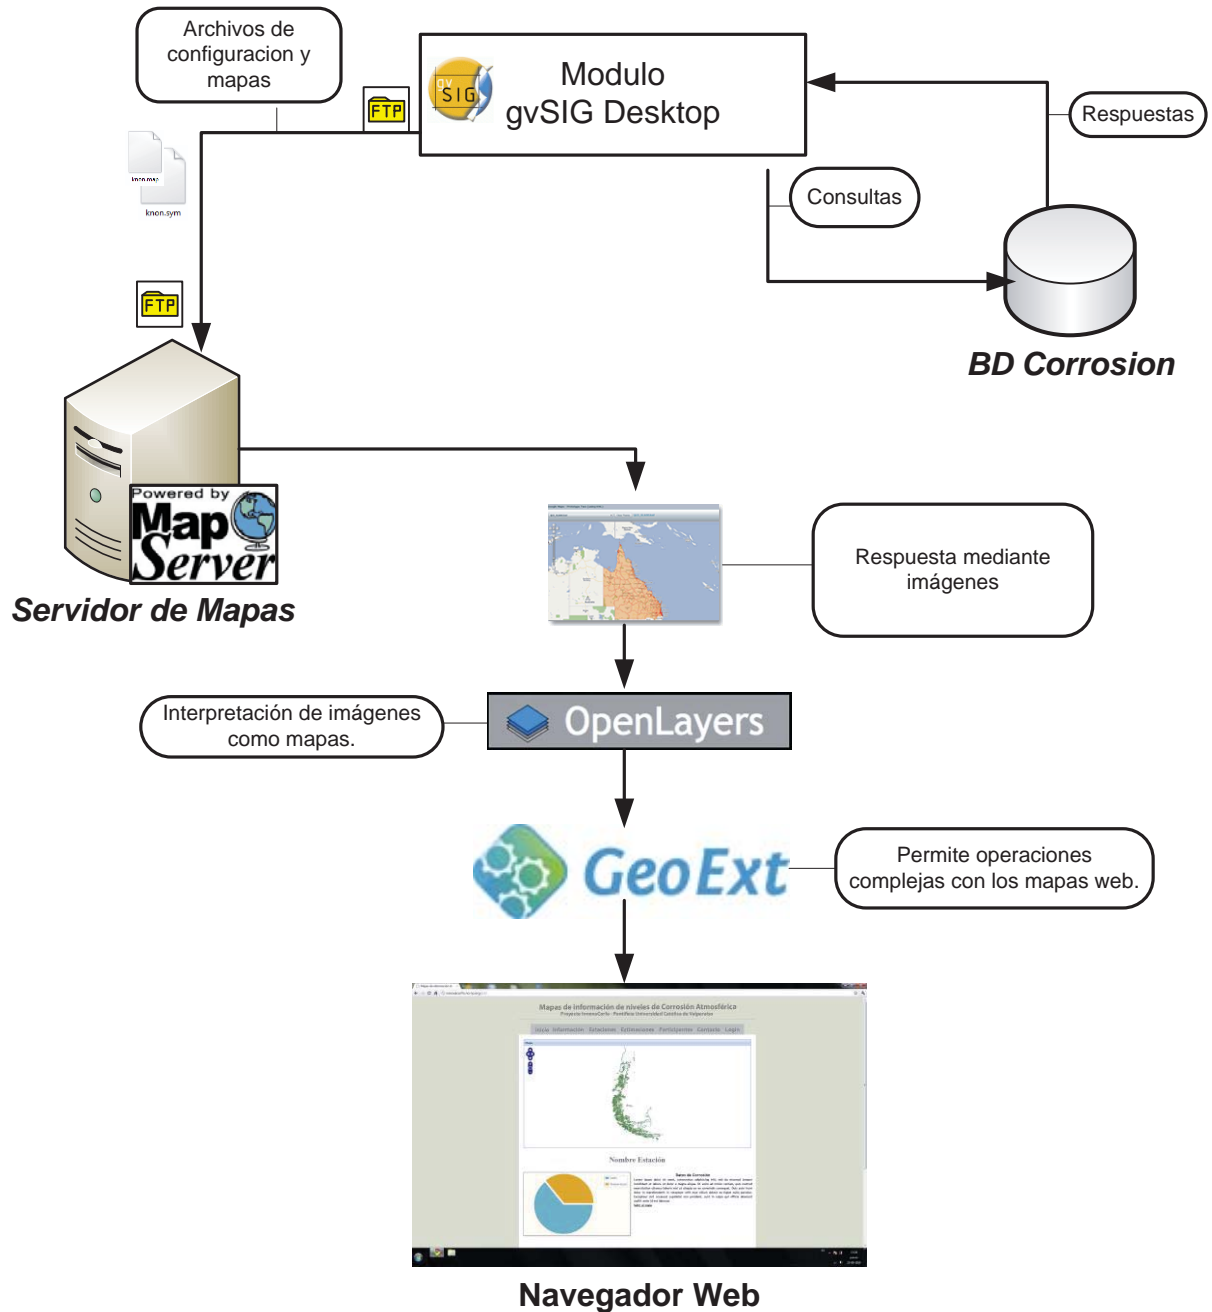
Archivos de configuracion y mapas

FTP

Modulo gvSIG Desktop

gv SIG

Respuestas

knon.map

knon.sym

Consultas

BD Corrosion

FTP

Powered by MapServer

Servidor de Mapas

Respuesta mediante imágenes

Interpretación de imágenes como mapas.

OpenLayers

GeoExt

Permite operaciones complejas con los mapas web.

Mapas de información de niveles de Corrosión Atmosférica

Nombre Estación

Navegador Web